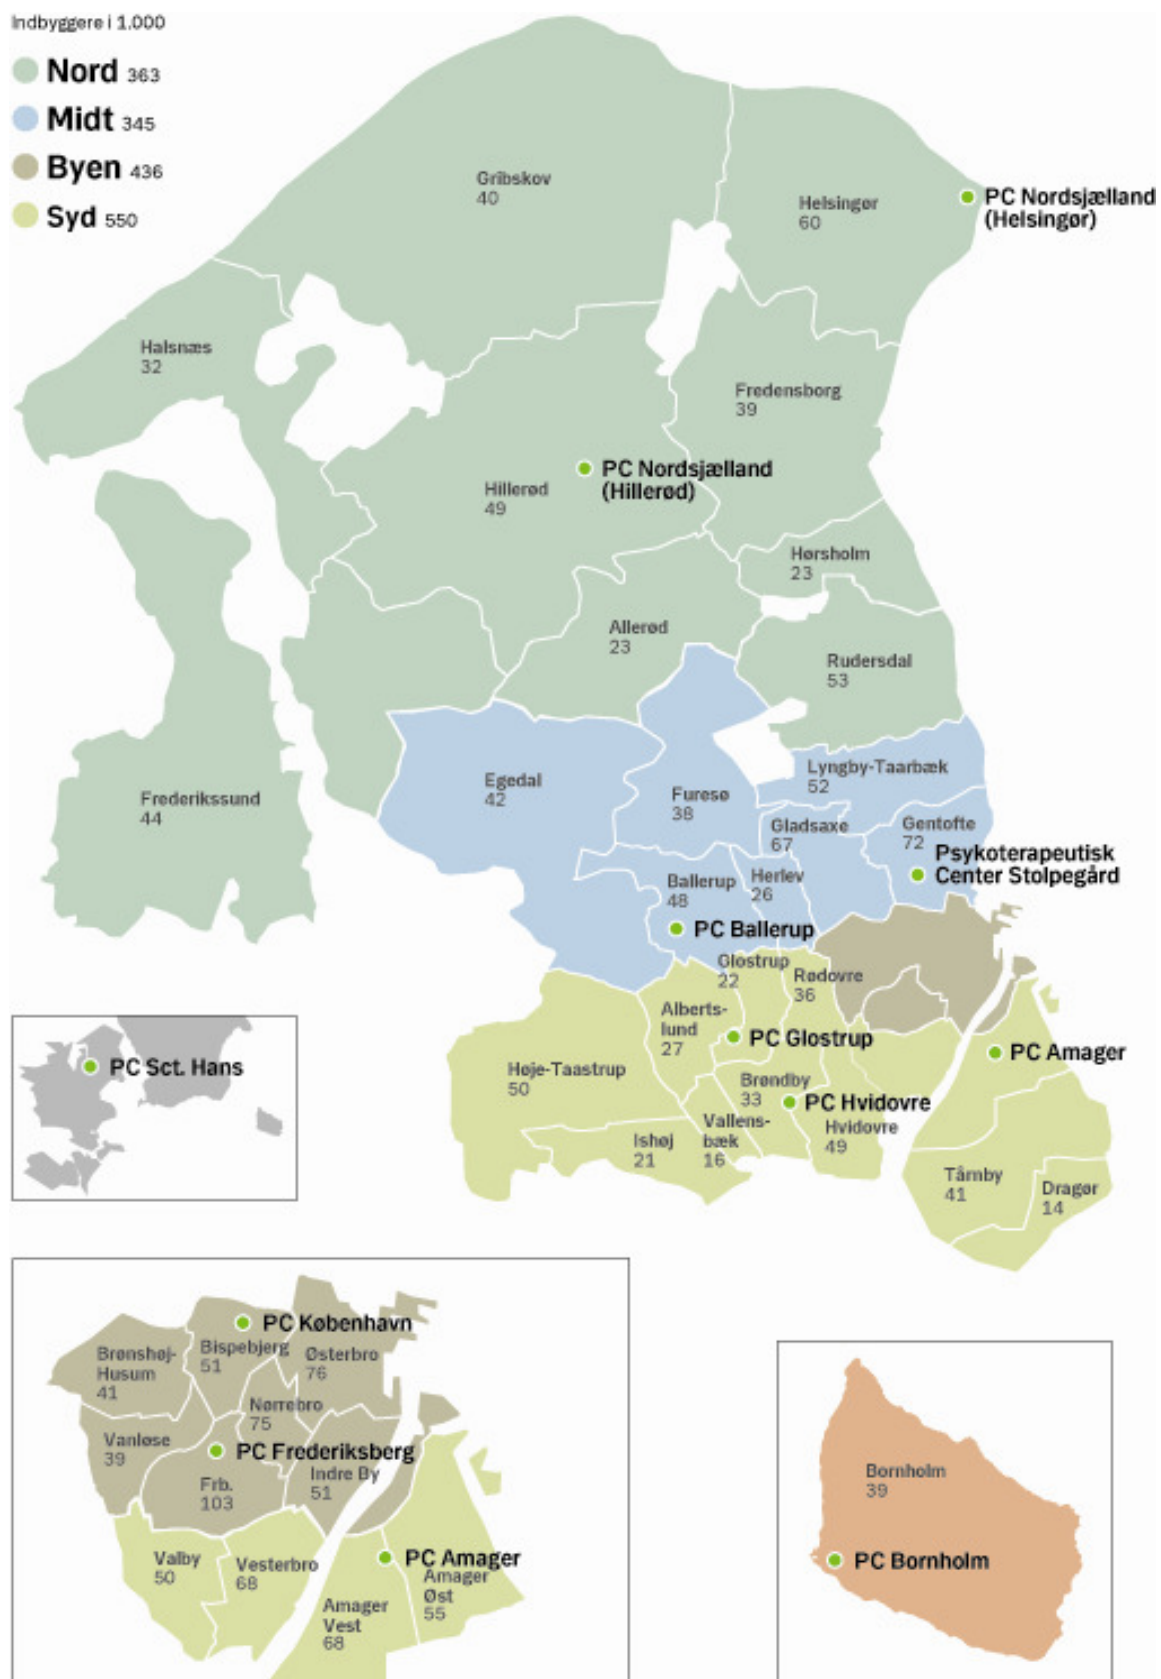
Indbyggere i 1.000
Nord 363
Midt 345
Byen 436
Syd 550

Gribskov
40

Helsingør
60

PC Nordsjælland
(Helsingør)

Halsnæs
32

Fredensborg
39

PC Nordsjælland
(Hillerød)

Hillerød
49

Hørsholm
23

Allerød
23

Rudersdal
53

Frederikssund
44

Egedal
42

Furesø
38

Lyngby-Taarbæk
52

Gladsaxe
67

Gentofte
72

Psykoterapeutisk
Center Stolpegård

Ballerup
48

Herlev
26

PC Ballerup

Glostrup
22

Rødovre
36

Alberts-
lund
27

PC Glostrup

PC Amager

PC Sct. Hans

Høje-Taastrup
50

Brøndby
33

PC Hvidovre

Vallens-
bæk
16

Hvidovre
49

Ishøj
21

Tårnby
41

Dragør
14

PC København

Brønshøj-
Husum
41

Bispebjerg
51

Østerbro
76

Nørrebro
75

Vanløse
39

PC Frederiksberg

Indre By
51

Frb.
103

Valby
50

Vesterbro
68

PC Amager

Amager
Øst
55

Amager
Vest
68

Bornholm
39

PC Bornholm